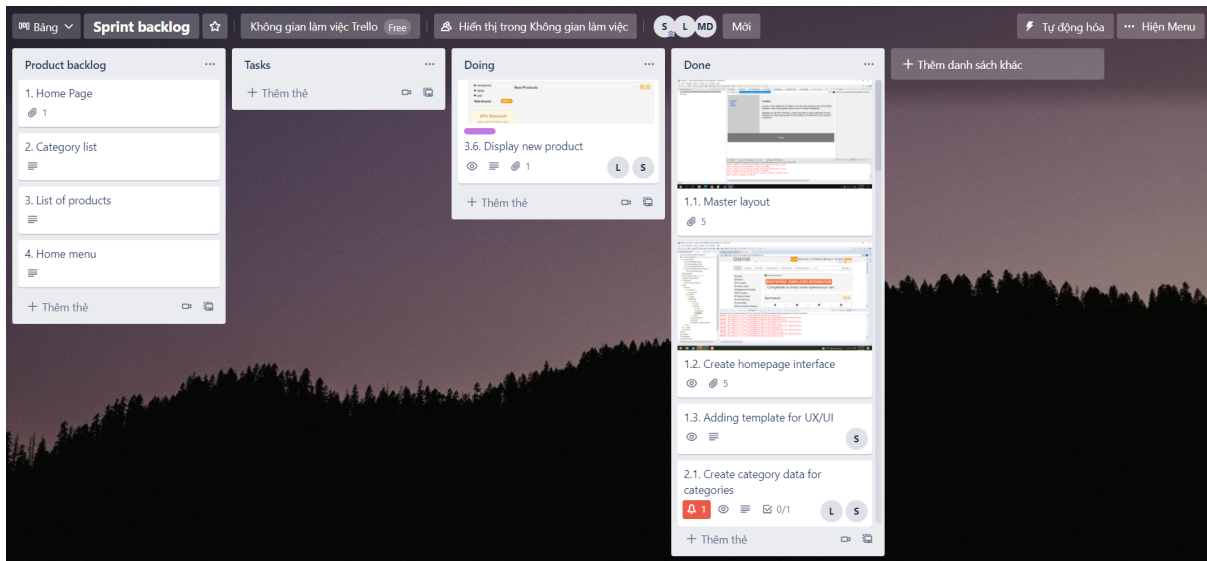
Bảng

Sprint backlog

Không gian làm việc Trello Free

Hiển thị trong Không gian làm việc

S L MD

Mời

Tự động hóa

Hiện Menu

Product backlog

1. Home Page
1

2. Category list

3. List of products

4. Home menu

+ Thêm thẻ

Tasks

+ Thêm thẻ

Doing

New Products

30% Discount

3.6. Display new product
1
L S

+ Thêm thẻ

Done

1.1. Master layout
5

1.2. Create homepage interface
5

1.3. Adding template for UX/UI
S

2.1. Create category data for categories
1
0/1
L S

+ Thêm thẻ

+ Thêm danh sách khác